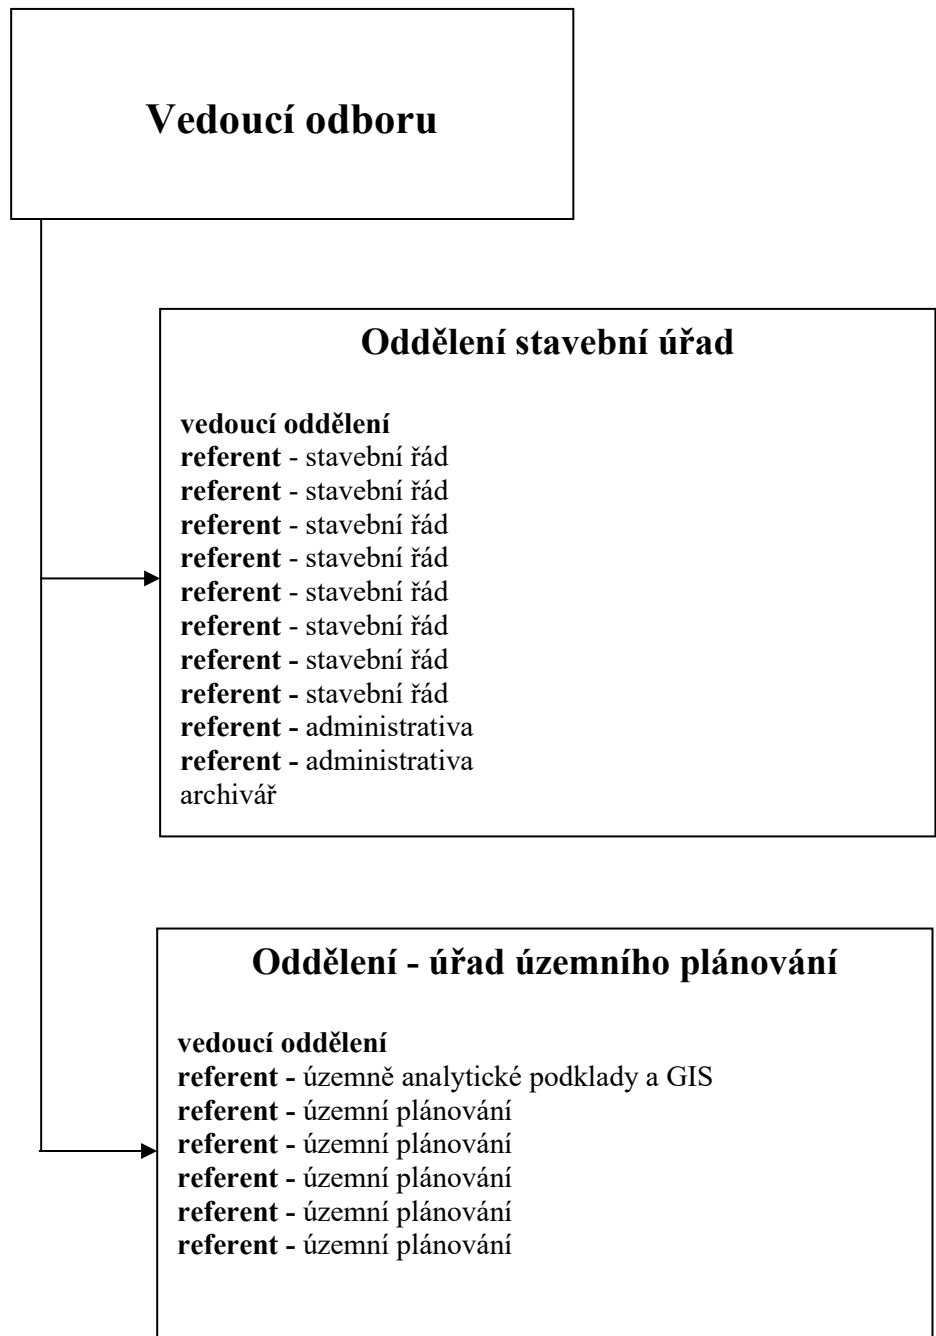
Vedoucí odboru

Oddělení stavební úřad

vedoucí oddělení
referent - stavební řád
referent - stavební řád
referent - stavební řád
referent - stavební řád
referent - stavební řád
referent - stavební řád
referent - stavební řád
referent - stavební řád
referent - administrativa
referent - administrativa
archivář

Oddělení - úřad územního plánování

vedoucí oddělení
referent - územně analytické podklady a GIS
referent - územní plánování
referent - územní plánování
referent - územní plánování
referent - územní plánování
referent - územní plánování